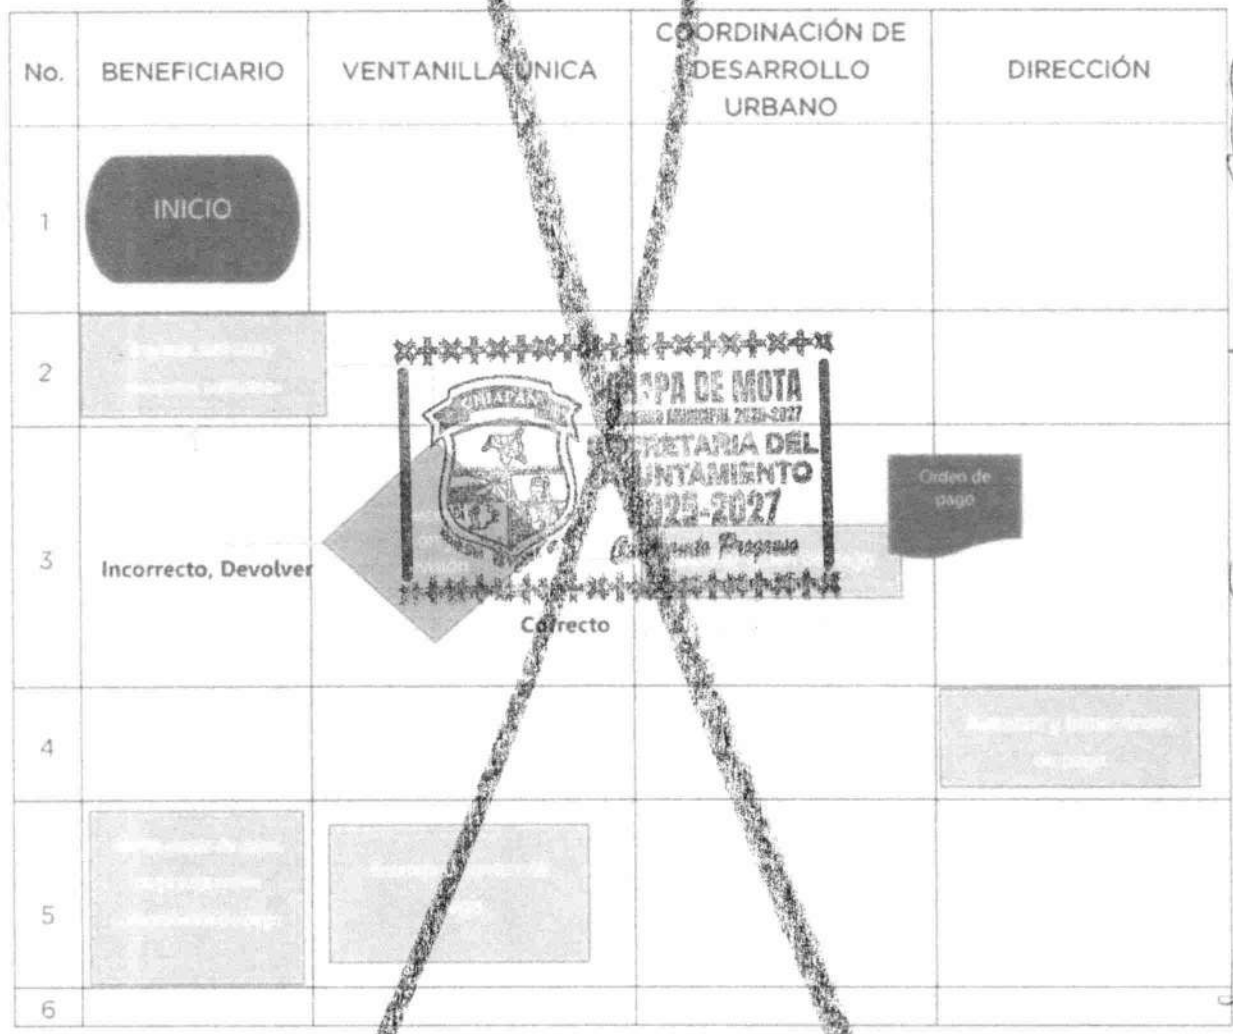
| No. | BENEFICIARIO | VENTANILLA UNICA | COORDINACIÓN DE DESARROLLO URBANO | DIRECCIÓN |
|---|---|---|---|---|
| 1 | INICIO | | | |
| 2 | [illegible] | | | |
| 3 | Incorrecto, Devolver | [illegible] | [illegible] | Orden de pago |
| 4 | | | | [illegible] |
| 5 | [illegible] | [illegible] | | |
| 6 | | | | |

Correcto

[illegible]PA DE MOTA
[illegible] 2025-2027
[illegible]RETARIA DEL
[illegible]NTAMIENTO
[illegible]025-2027
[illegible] Progreso